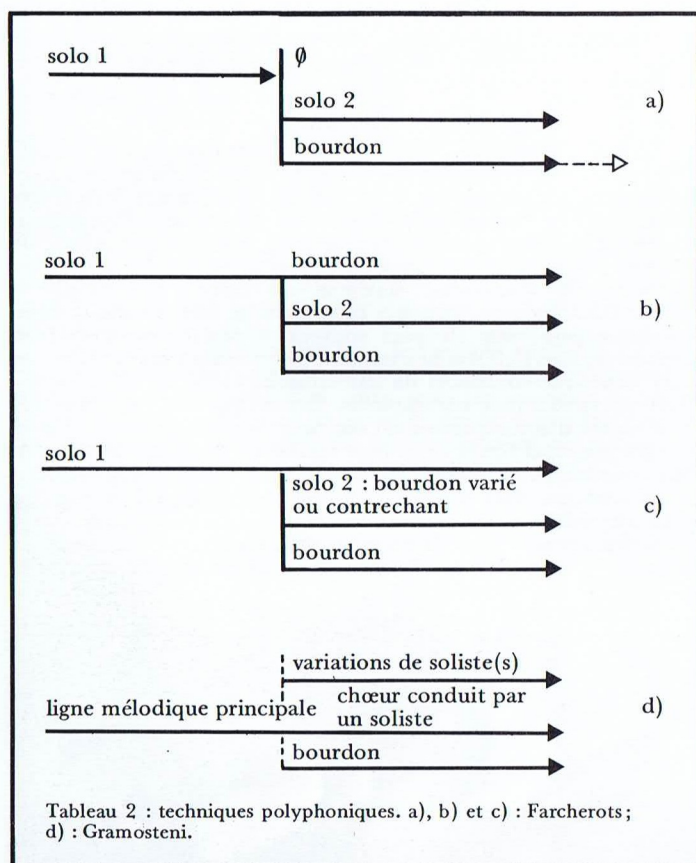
solo 1

$\emptyset$

solo 2

bourdon

a)

solo 1

bourdon

solo 2

bourdon

b)

solo 1

solo 2 : bourdon varié ou contrechant

bourdon

c)

variations de soliste(s)

ligne mélodique principale

chœur conduit par un soliste

bourdon

d)

Tableau 2 : techniques polyphoniques. a), b) et c) : Farcherots; d) : Gramosteni.